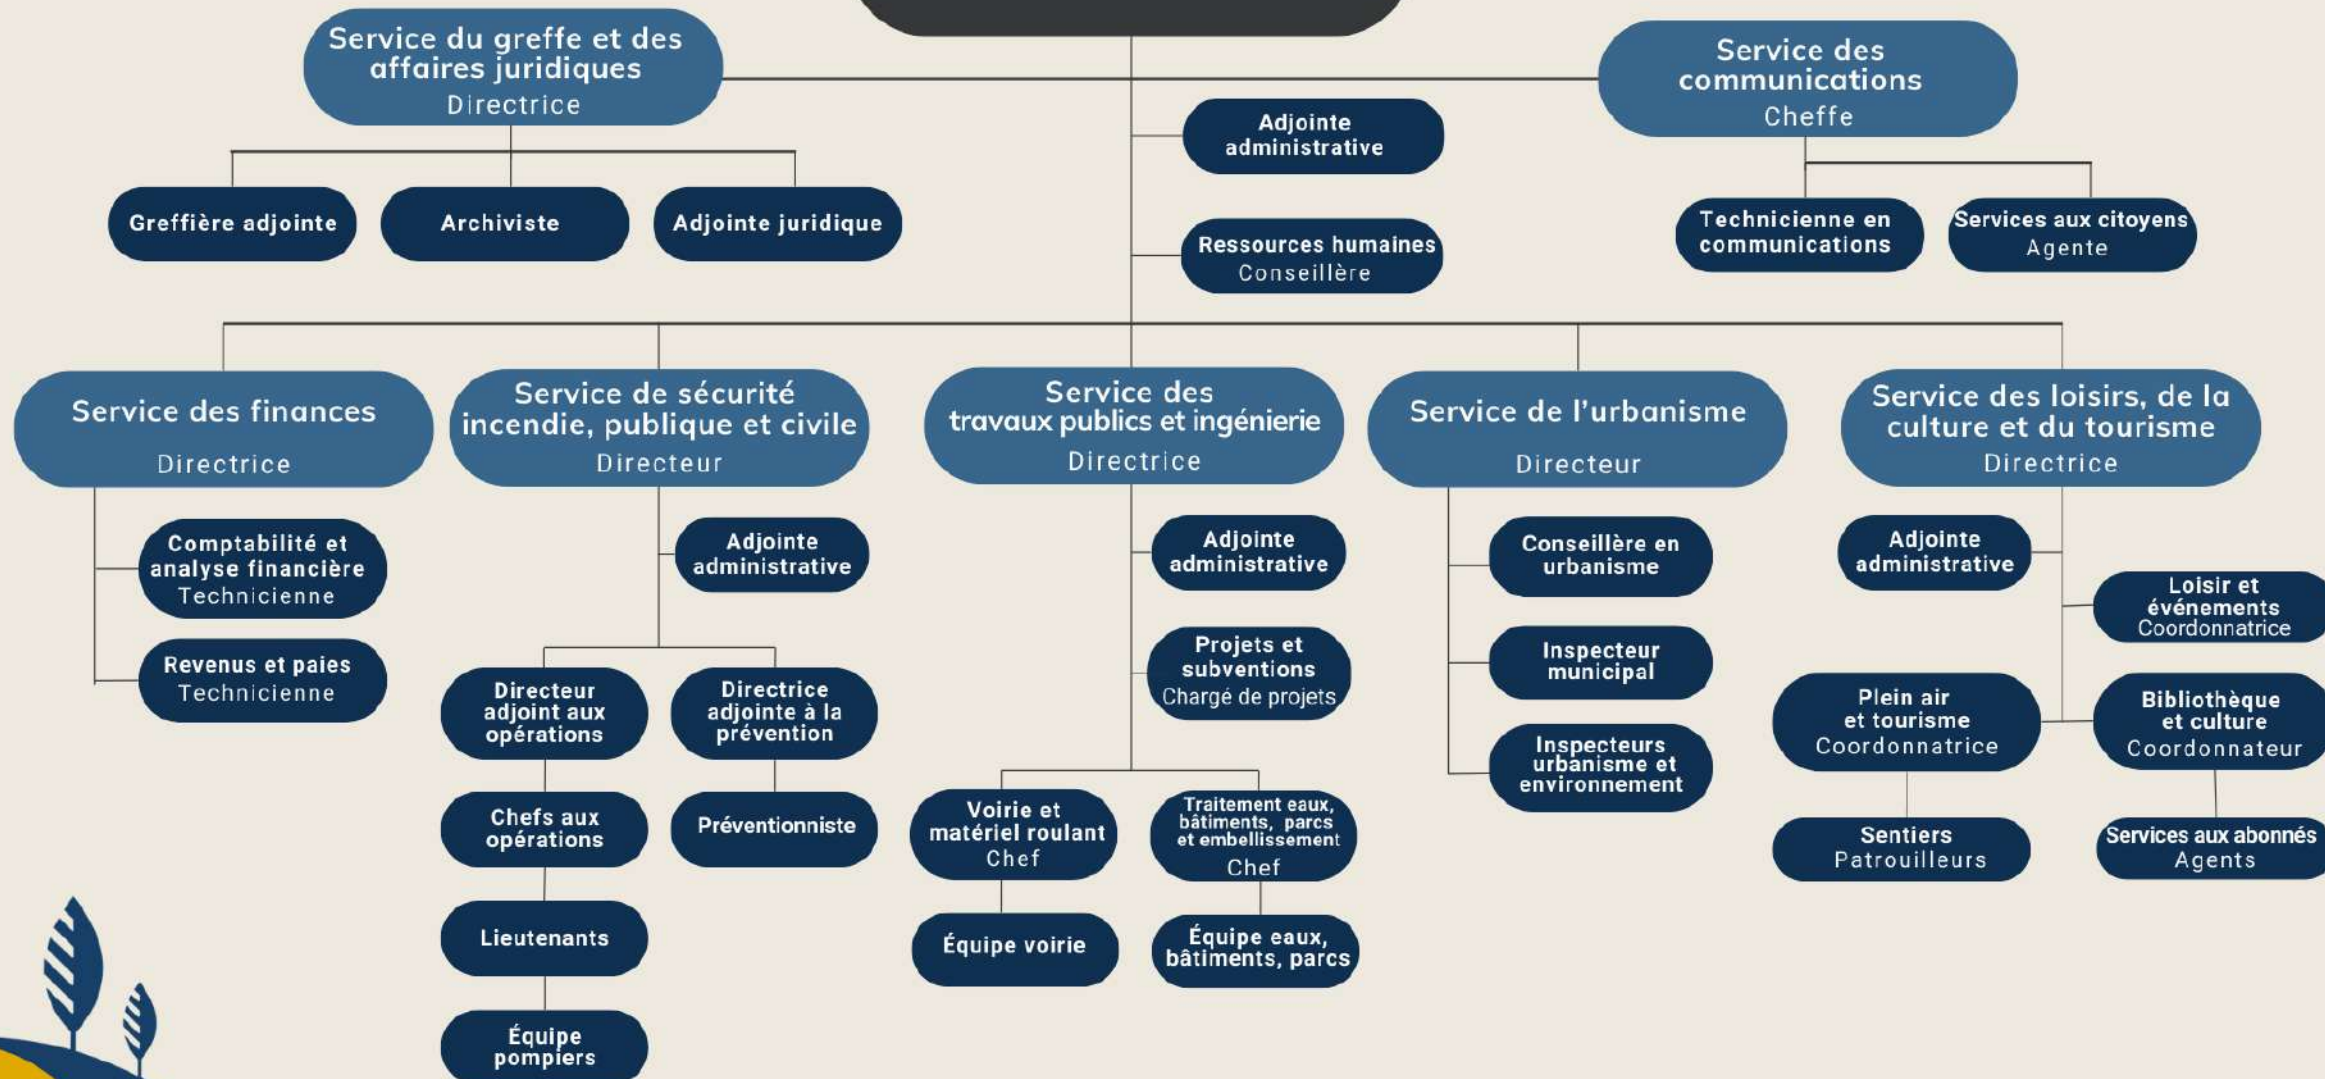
Service du greffe et des affaires juridiques
Directrice

Greffière adjointe

Archiviste

Adjointe juridique

Adjointe administrative

Ressources humaines
Conseillère

Service des communications
Cheffe

Technicienne en communications

Services aux citoyens
Agente

Service des finances
Directrice

Comptabilité et analyse financière
Technicienne

Revenus et paies
Technicienne

Service de sécurité incendie, publique et civile
Directeur

Adjointe administrative

Directeur adjoint aux opérations

Directrice adjointe à la prévention

Chefs aux opérations

Préventionniste

Lieutenants

Équipe pompiers

Service des travaux publics et ingénierie
Directrice

Adjointe administrative

Projets et subventions
Chargé de projets

Voirie et matériel roulant
Chef

Traitement eaux, bâtiments, parcs et embellissement
Chef

Équipe voirie

Équipe eaux, bâtiments, parcs

Service de l'urbanisme
Directeur

Conseillère en urbanisme

Inspecteur municipal

Inspecteurs urbanisme et environnement

Service des loisirs, de la culture et du tourisme
Directrice

Adjointe administrative

Loisir et événements
Coordonnatrice

Plein air et tourisme
Coordonnatrice

Bibliothèque et culture
Coordonnateur

Sentiers
Patrouilleurs

Services aux abonnés
Agents